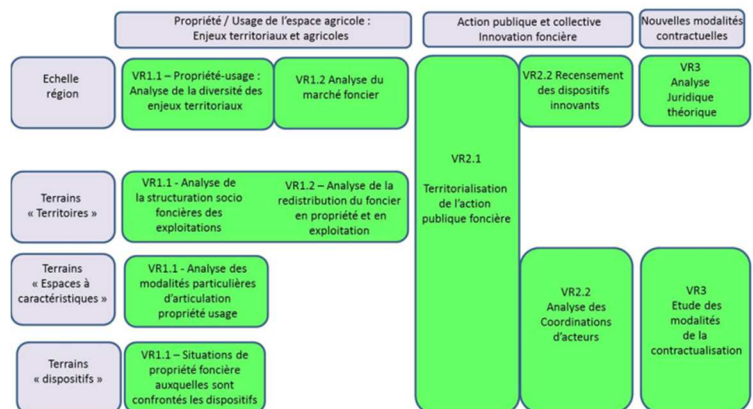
Propriété / Usage de l'espace agricole : Enjeux territoriaux et agricoles

Action publique et collective Innovation foncière

Nouvelles modalités contractuelles

Echelle région

VR1.1 – Propriété-usage : Analyse de la diversité des enjeux territoriaux

VR1.2 Analyse du marché foncier

VR2.1

Territorialisation de l'action publique foncière

VR2.2 Recensement des dispositifs innovants

VR3 Analyse Juridique théorique

Terrains « Territoires »

VR1.1 - Analyse de la structuration socio foncières des exploitations

VR1.2 – Analyse de la redistribution du foncier en propriété et en exploitation

Terrains « Espaces à caractéristiques »

VR1.1 - Analyse des modalités particulières d'articulation propriété usage

VR2.2 Analyse des Coordinations d'acteurs

VR3 Etude des modalités de la contractualisation

Terrains « dispositifs »

VR1.1 – Situations de propriété foncière auxquelles sont confrontés les dispositifs